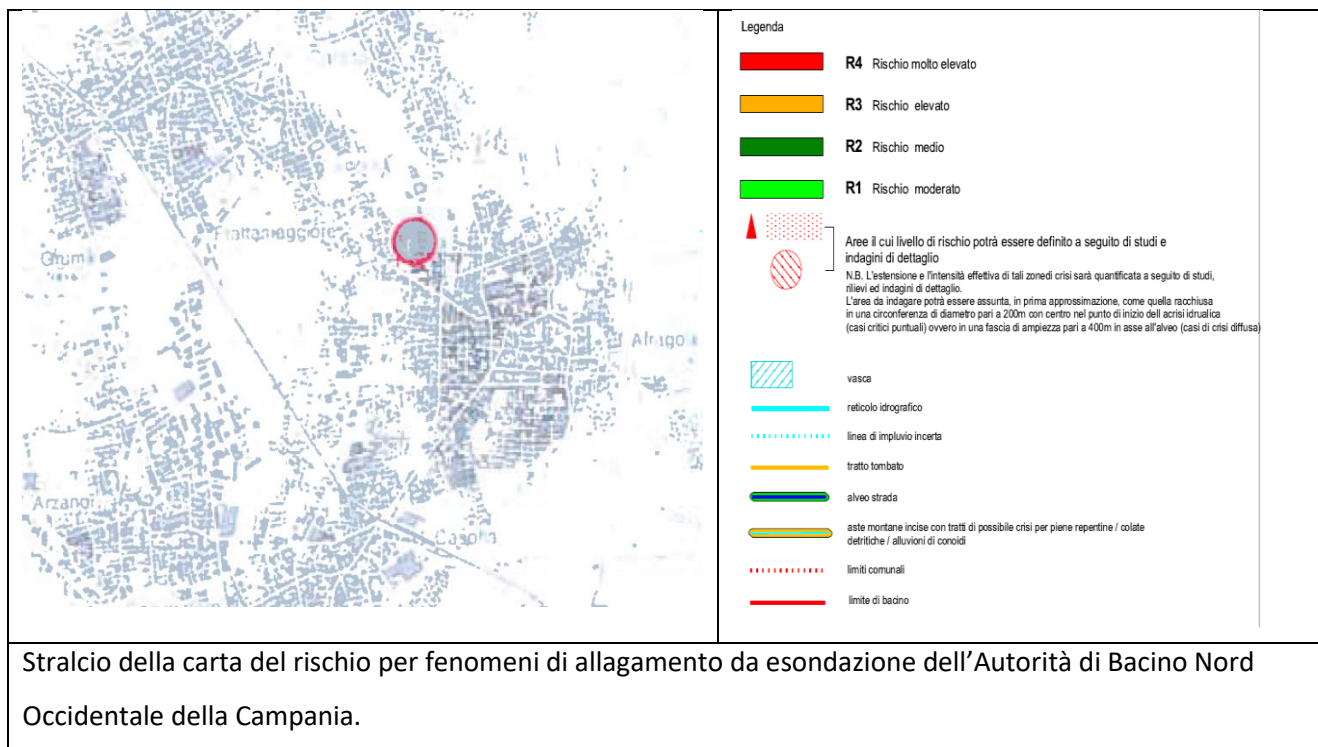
Grumo

Frattamaggiore

Afragola

Arzano

Casoria

Legenda

R4 Rischio molto elevato

R3 Rischio elevato

R2 Rischio medio

R1 Rischio moderato

Aree il cui livello di rischio potrà essere definito a seguito di studi e indagini di dettaglio

N.B. L'estensione e l'intensità effettiva di tali zonedi crisi sarà quantificata a seguito di studi, rilievi ed indagini di dettaglio.
L'area da indagare potrà essere assunta, in prima approssimazione, come quella racchiusa in una circonferenza di diametro pari a 200m con centro nel punto di inizio dell acrisi idrualica (casi critici puntuali) ovvero in una fascia di ampiezza pari a 400m in asse all'alveo (casi di crisi diffusa)

vasca

reticolo idrografico

linea di impluvio incerta

tratto tombato

alveo strada

aste montane incise con tratti di possibile crisi per piene repentine / colate detritiche / alluvioni di conoidi

limiti comunali

limite di bacino

Stralcio della carta del rischio per fenomeni di allagamento da esondazione dell'Autorità di Bacino Nord Occidentale della Campania.